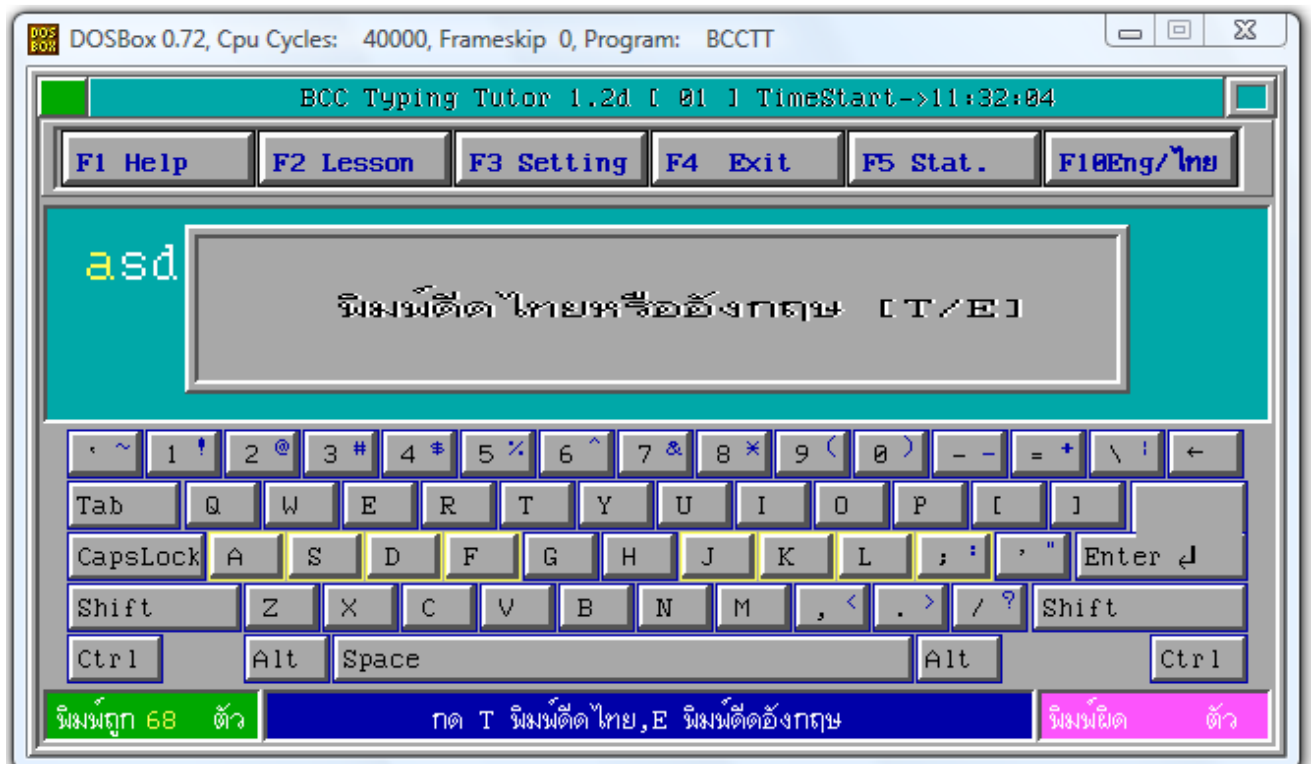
DOSBox 0.72, Cpu Cycles: 40000, Frameskip 0, Program: BCCTT

BCC Typing Tutor 1.2d [ 01 ] TimeStart->11:32:04

F1 Help
F2 Lesson
F3 Setting
F4 Exit
F5 Stat.
F10Eng/ไทย

asd

พิมพ์ดีดไทยหรืออังกฤษ [T/E]

| ` ~ | 1 ! | 2 @ | 3 # | 4 $ | 5 % | 6 ^ | 7 & | 8 * | 9 ( | 0 ) | - - | = + | \ ! | ← |
|---|---|---|---|---|---|---|---|---|---|---|---|---|---|---|
| Tab | Q | W | E | R | T | Y | U | I | O | P | [ | ] | | |
| CapsLock | A | S | D | F | G | H | J | K | L | ; : | ' " | Enter ↲ | | |
| Shift | Z | X | C | V | B | N | M | , < | . > | / ? | Shift | | | |
| Ctrl | Alt | Space | Alt | Ctrl | | | | | | | | | | |

พิมพ์ถูก 68 ตัว
กด T พิมพ์ดีดไทย,E พิมพ์ดีดอังกฤษ
พิมพ์ผิด ตัว